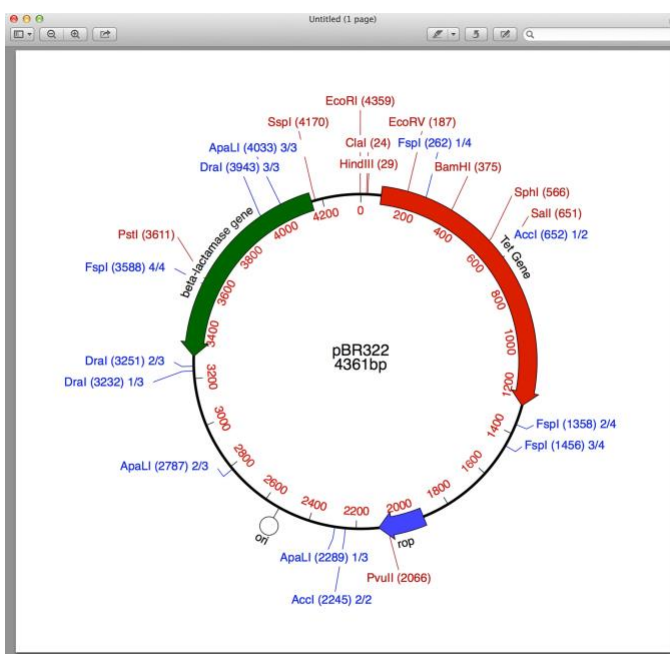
Untitled (1 page)

EcoRI (4359)
SspI (4170)
ClaI (24)
EcoRV (187)
ApaLI (4033) 3/3
HindIII (29)
FspI (262) 1/4
DraI (3943) 3/3
BamHI (375)
SphI (566)
SalI (651)
PstI (3611)
AccI (652) 1/2
FspI (3588) 4/4
beta-lactamase gene
Tet Gene
pBR322
4361bp
DraI (3251) 2/3
DraI (3232) 1/3
FspI (1358) 2/4
FspI (1456) 3/4
ApaLI (2787) 2/3
ori
rop
ApaLI (2289) 1/3
PvuII (2066)
AccI (2245) 2/2

0
200
400
600
800
1000
1200
1400
1600
1800
2000
2200
2400
2600
2800
3000
3200
3400
3600
3800
4000
4200